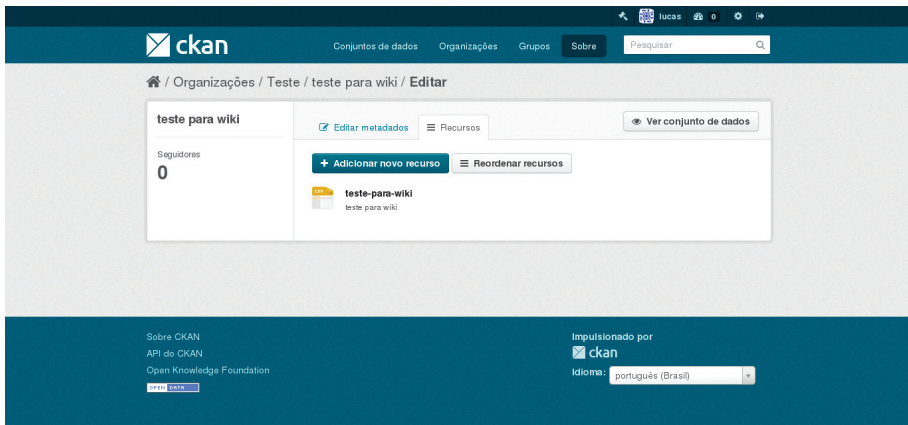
lucas 0

ckan

Conjuntos de dados Organizações Grupos Sobre

Pesquisar

/ Organizações / Teste / teste para wiki / Editar

teste para wiki

Seguidores
0

Editar metadados Recursos

Ver conjunto de dados

+ Adicionar novo recurso Reordenar recursos

CSV
teste-para-wiki
teste para wiki

Sobre CKAN
API do CKAN
Open Knowledge Foundation
OPEN DATA

Impulsionado por
ckan
Idioma: português (Brasil)